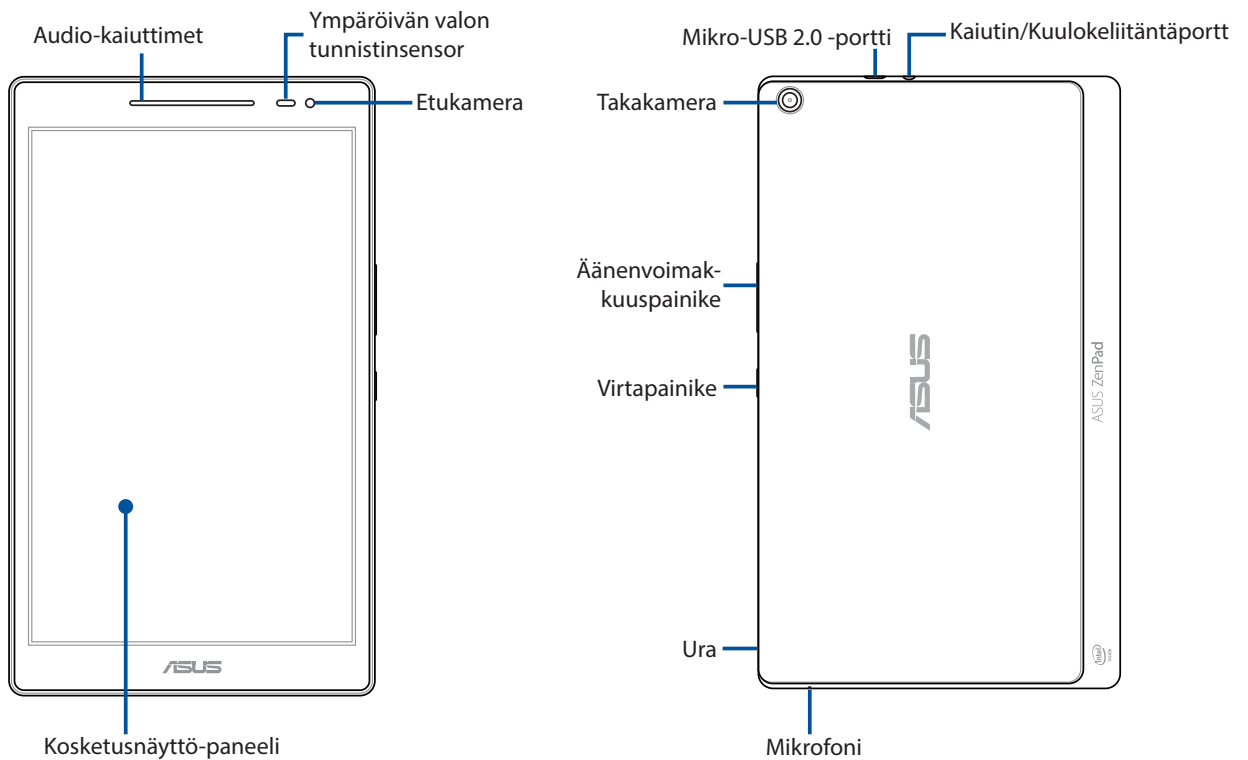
Audio-kaiuttimet

Ympäröivän valon tunnistinsensor

Etukamera

ASUS

Kosketusnäyttö-paneeli

Mikro-USB 2.0 -portti

Kaiutin/Kuulokeliitäntäportt

Takakamera

Äänenvoimakkuuspainike

Virtapainike

ASUS

ASUS ZenPad

intel inside

Ura

Mikrofoni